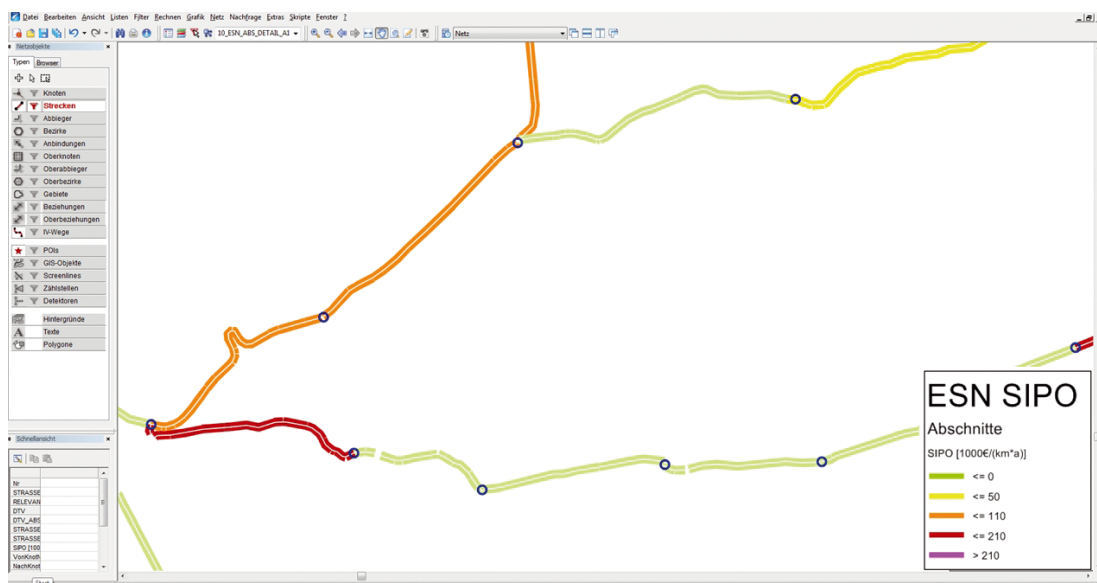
Datei Bearbeiten Ansicht Listen Filter Rechnen Grafik Netz Nachfrage Extras Skripte Fenster ?

10_ESN_ABS_DETAIL_A1

Netz

Netzobjekte

Typen Browser

Knoten
Strecken
Abbieger
Bezirke
Anbindungen
Oberknoten
Oberabbieger
Oberbezirke
Gebiete
Beziehungen
Oberbeziehungen
IV-Wege

POIs
GIS-Objekte
Screenlines
Zählstellen
Detektoren

Hintergründe
Texte
Polygone

Schnellansicht

Nr
STRASSE
RELEVAN
DTV
DTV_ABS
STRASSE
STRASSE
SIPO [100
VonKnot
NachKnot

Start

ESN SIPO

Abschnitte

SIPO [1000€/(km*a)]

<= 0
<= 50
<= 110
<= 210
> 210